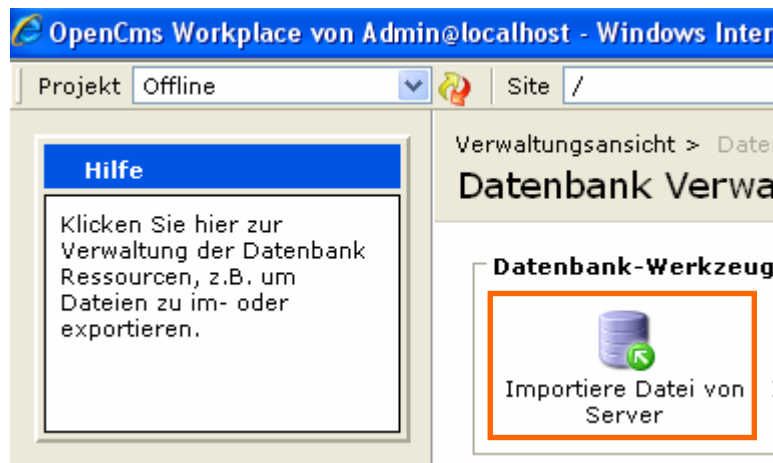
OpenCms Workplace von Admin@localhost - Windows Inter

Projekt Offline

Site /

Hilfe

Klicken Sie hier zur Verwaltung der Datenbank Ressourcen, z.B. um Dateien zu im- oder exportieren.

Verwaltungsansicht > Date

Datenbank Verwa

Datenbank-Werkzeug

Importiere Datei von Server